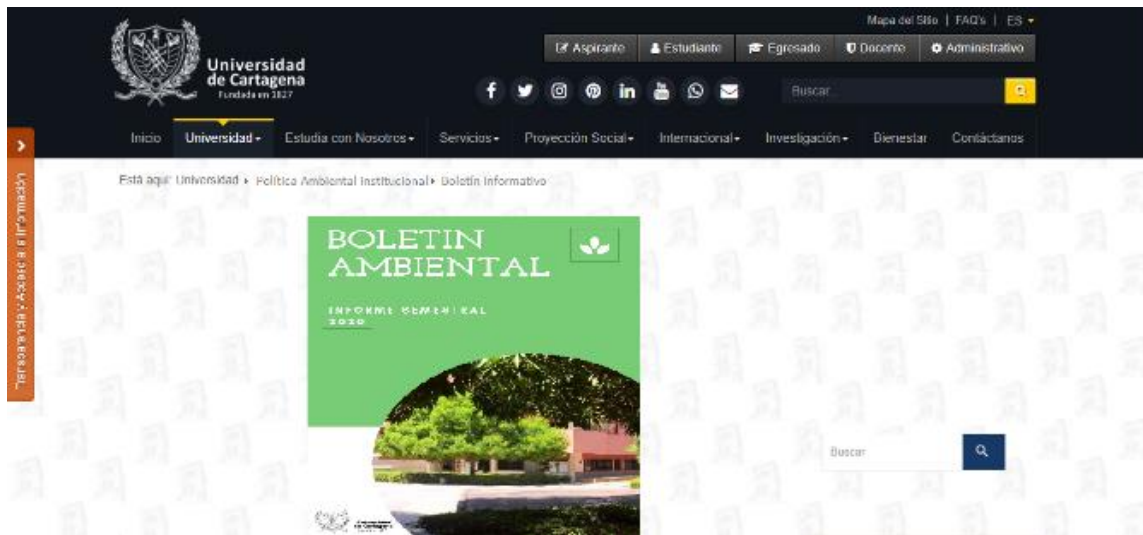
Mapa del Sitio | FAQ's | ES

Universidad de Cartagena
Fundada en 1827

Aspirante
Estudiante
Egresado
Docente
Administrativo

Buscar

Inicio
Universidad
Estudia con Nosotros
Servicios
Proyección Social
Internacional
Investigación
Bienestar
Contáctanos

Herramientas de Accesibilidad

Está aquí: Universidad ▸ Política Ambiental Institucional ▸ Boletín Informativo

BOLETIN AMBIENTAL

INFORME SEMESTRAL 2020

Buscar